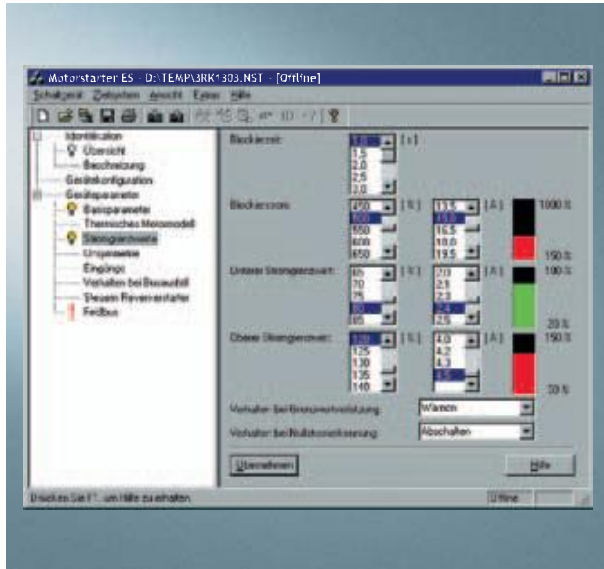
Motorstarter ES - D:\TEMP\3RK1303.NST - [Offline]

Schaltgerät Zielsystem Ansicht Extras Hilfe

Identifikation
Übersicht
Beschreibung
Gerätekonfiguration
Geräteparameter
Basisparameter
Thermisches Motormodell
Stromgrenzwerte
Ursparameter
Eingänge
Verhalten bei Busausfall
Steuern Reversierstarter
Feldbus

Blockierzeit:
1.0
1.5
2.0
2.5
3.0
[s]

Blockierstrom:
450
500
550
600
650
[%]
13.5
15.0
16.5
18.0
19.5
[A]
1000 %
150 %

Unterer Stromgrenzwert:
65
70
75
80
85
[%]
2.0
2.1
2.3
2.4
2.5
[A]
100 %
20 %

Oberer Stromgrenzwert:
120
125
130
135
140
[%]
4.0
4.2
4.3
4.5
[A]
150 %
20 %

Verhalten bei Grenzwertverletzung: Warnen
Verhalten bei Nullstromerkennung: Abschalten

Übernehmen
Hilfe

Drücken Sie F1, um Hilfe zu erhalten
Offline